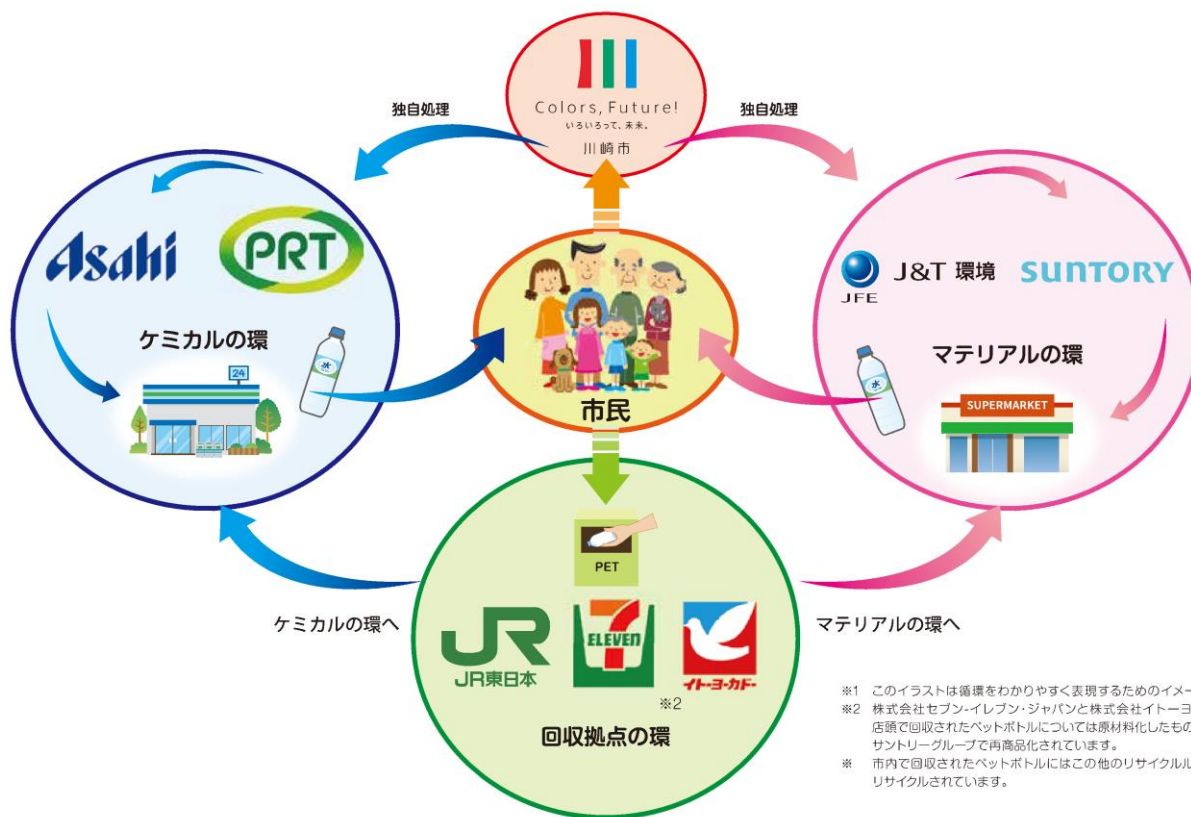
Colors, Future!
いろいろって、未来。
川崎市

独自処理

独自処理

Asahi

PRT

ケミカルの環

24

市民

J&T 環境

JFE

SUNTORY

マテリアルの環

SUPERMARKET

PET

ケミカルの環へ

JR
JR東日本

7
ELEVEn

イトーヨーカドー

※2

マテリアルの環へ

回収拠点の環

※1 このイラストは循環をわかりやすく表現するためのイメー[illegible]
※2 株式会社セブン-イレブン・ジャパンと株式会社イトーヨ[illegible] 店頭で回収されたペットボトルについては原材料化したもの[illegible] サントリーグループで再商品化されています。
※ 市内で回収されたペットボトルにはこの他のリサイクル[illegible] リサイクルされています。